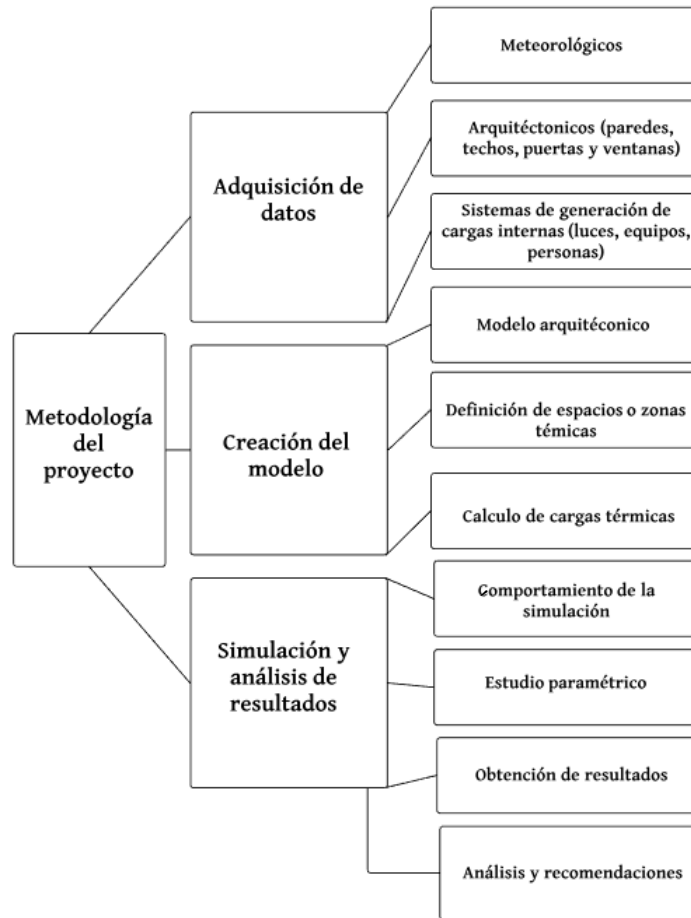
Metodología del proyecto

Adquisición de datos

Meteorológicos

Arquitéctonicos (paredes, techos, puertas y ventanas)

Sistemas de generación de cargas internas (luces, equipos, personas)

Creación del modelo

Modelo arquitéconico

Definición de espacios o zonas témicas

Calculo de cargas térmicas

Simulación y análisis de resultados

Comportamiento de la simulación

Estudio paramétrico

Obtención de resultados

Análisis y recomendaciones